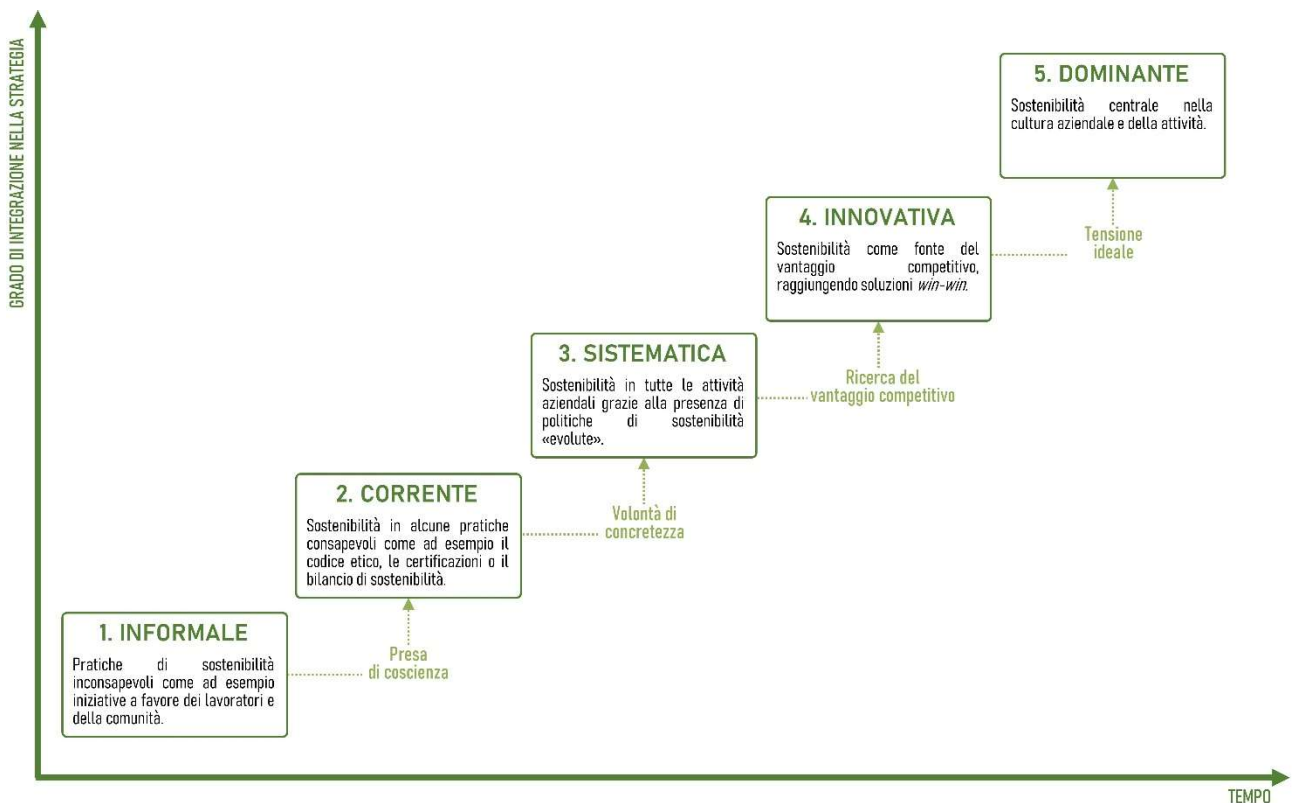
GRADO DI INTEGRAZIONE NELLA STRATEGIA

5. DOMINANTE

Sostenibilità centrale nella cultura aziendale e della attività.

Tensione ideale

4. INNOVATIVA

Sostenibilità come fonte del vantaggio competitivo, raggiungendo soluzioni *win-win*.

Ricerca del vantaggio competitivo

3. SISTEMATICA

Sostenibilità in tutte le attività aziendali grazie alla presenza di politiche di sostenibilità «evolute».

Volontà di concretezza

2. CORRENTE

Sostenibilità in alcune pratiche consapevoli come ad esempio il codice etico, le certificazioni o il bilancio di sostenibilità.

Presa di coscienza

1. INFORMALE

Pratiche di sostenibilità inconsapevoli come ad esempio iniziative a favore dei lavoratori e della comunità.

TEMPO